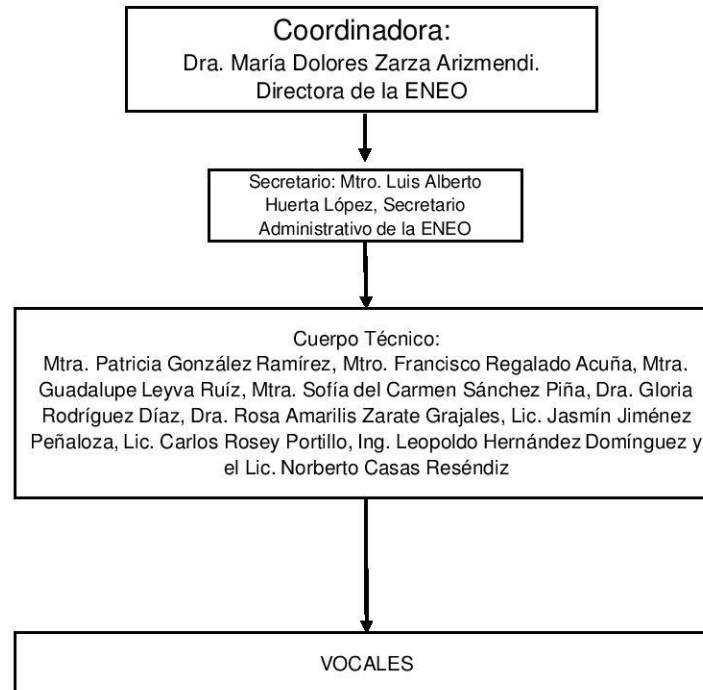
Coordinadora:
Dra. María Dolores Zarza Arizmendi.
Directora de la ENEO

Secretario: Mtro. Luis Alberto Huerta López, Secretario Administrativo de la ENEO

Cuerpo Técnico:
Mtra. Patricia González Ramírez, Mtro. Francisco Regalado Acuña, Mtra. Guadalupe Leyva Ruíz, Mtra. Sofía del Carmen Sánchez Piña, Dra. Gloria Rodríguez Díaz, Dra. Rosa Amarilis Zarate Grajales, Lic. Jasmín Jiménez Peñaloza, Lic. Carlos Rosey Portillo, Ing. Leopoldo Hernández Domínguez y el Lic. Norberto Casas Reséndiz

VOCALES